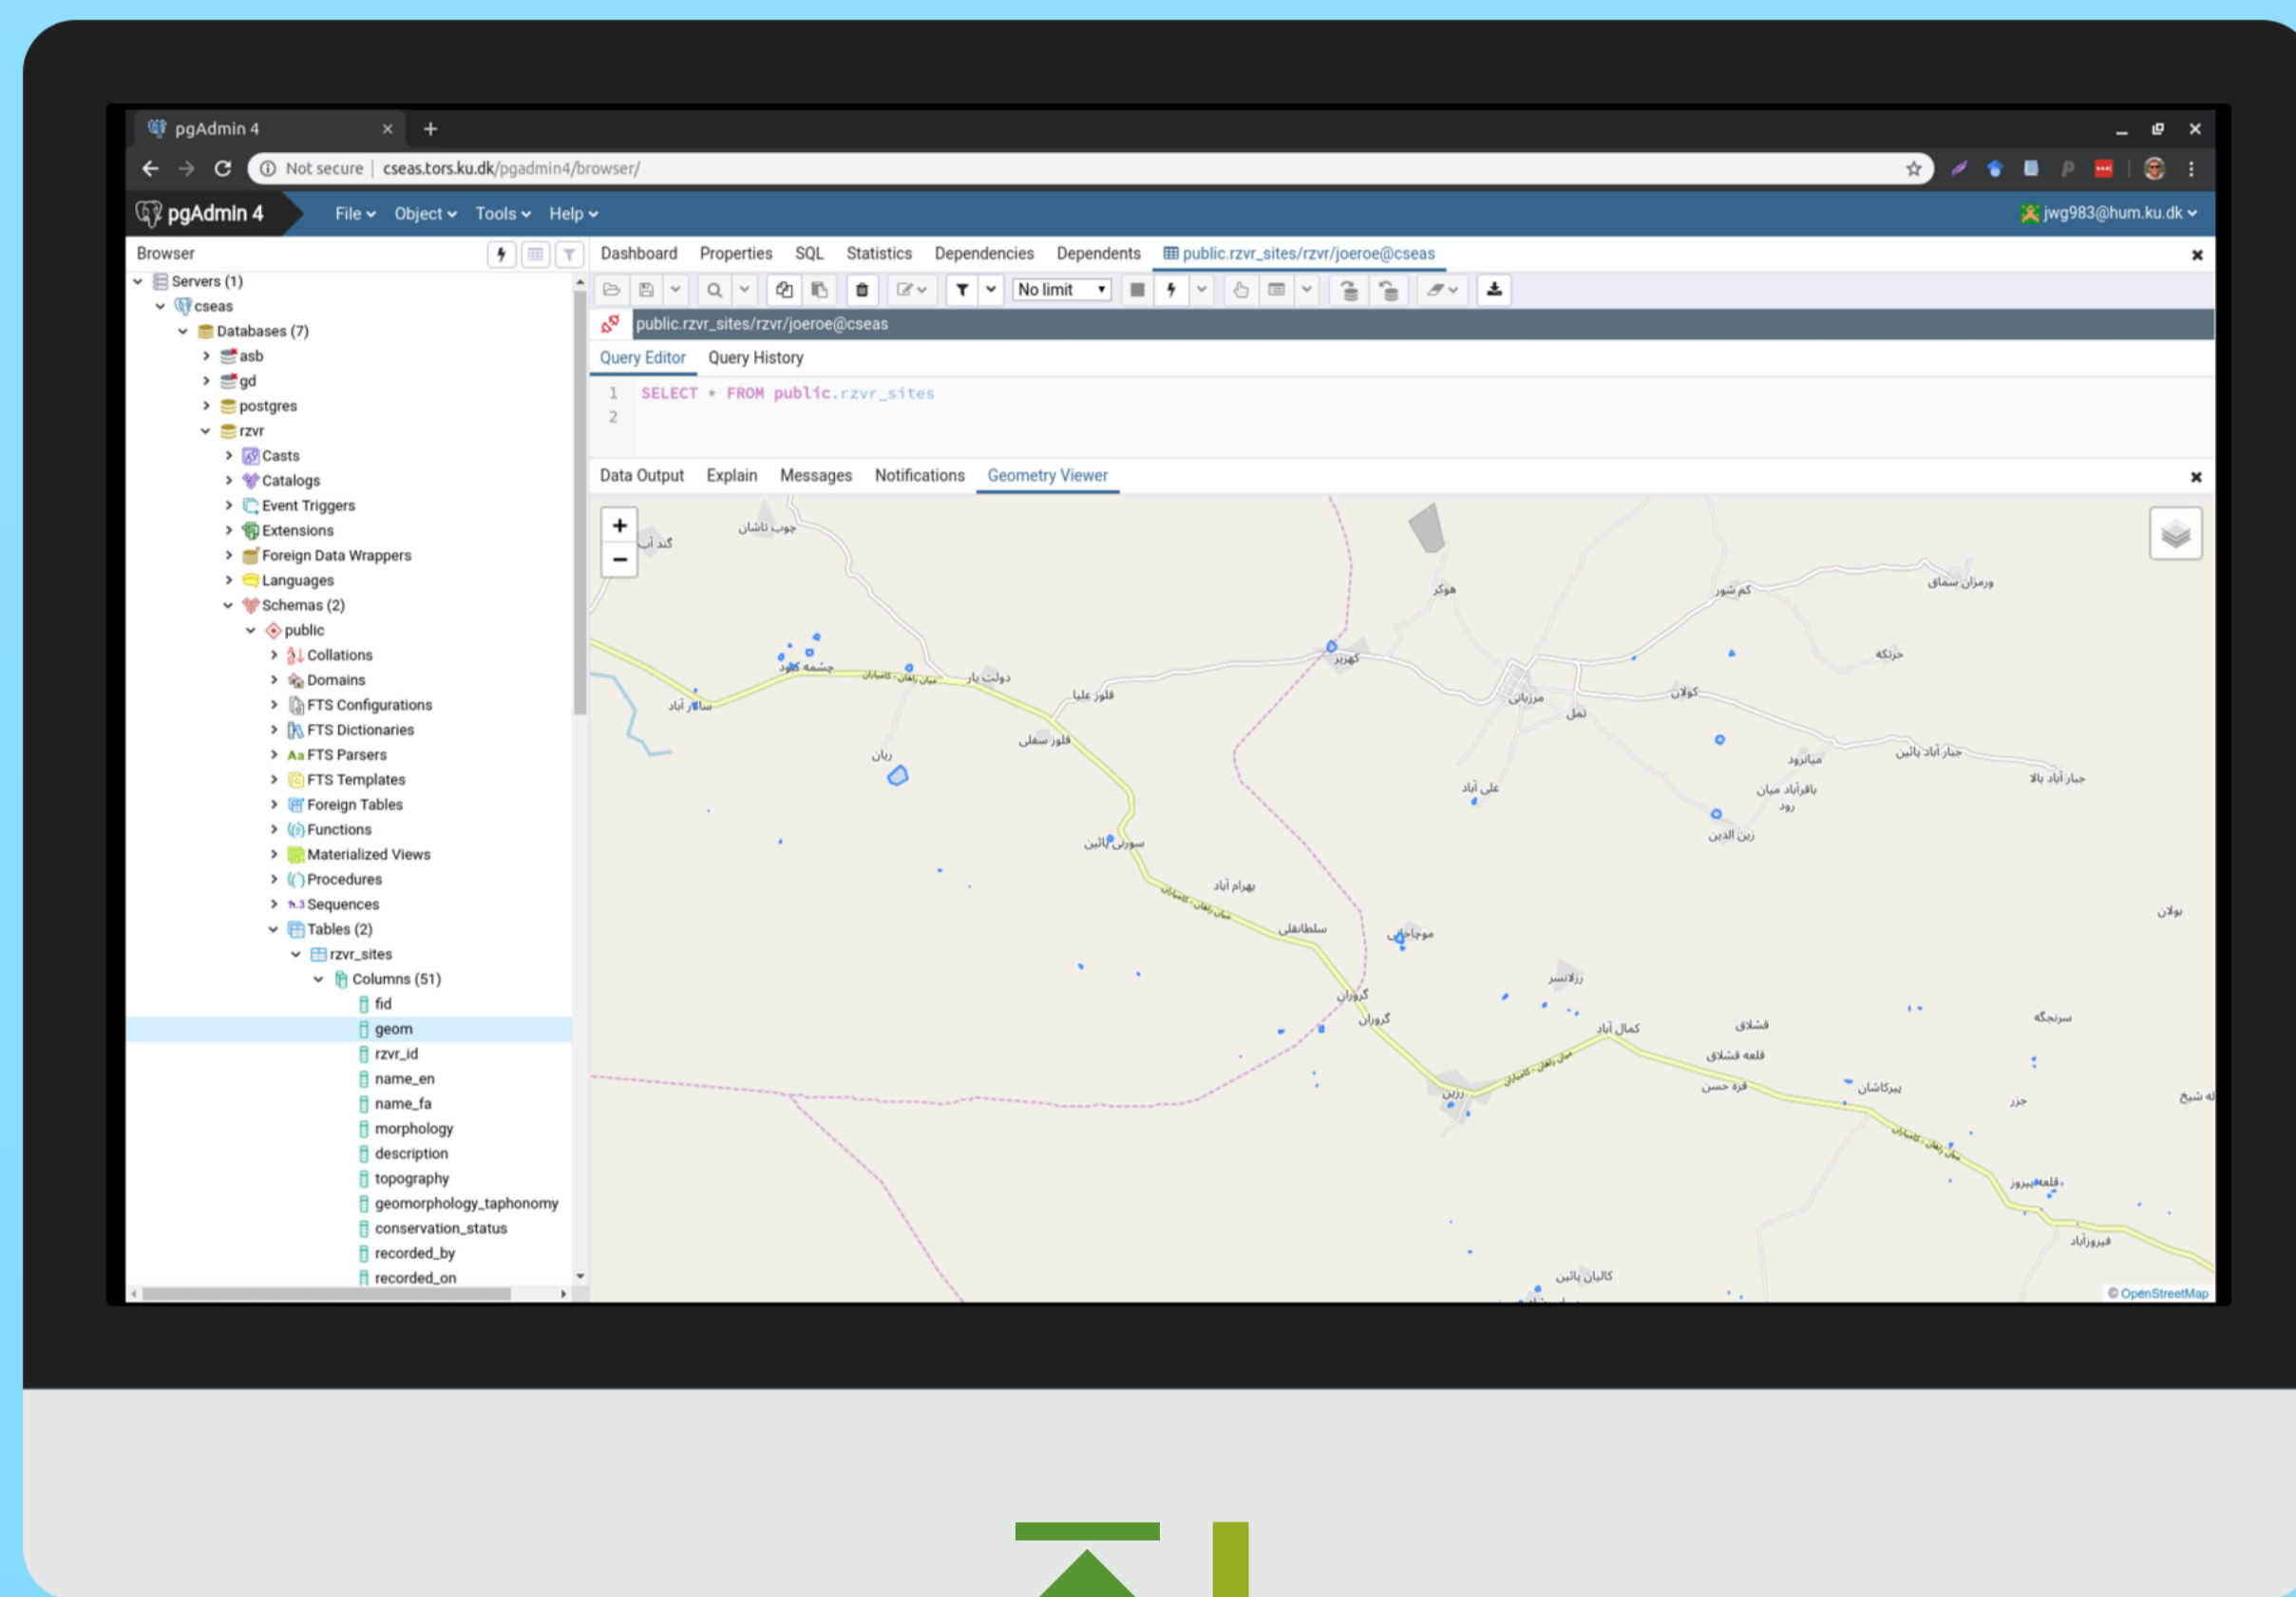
pgAdmin 4 ×

Not secure | cseas.tors.ku.dk/pgadmin4/browser/

pgAdmin 4 File Object Tools Help jwg983@hum.ku.dk

Browser

Servers (1)
cseas
Databases (7)
asb
gd
postgres
rzvr
Casts
Catalogs
Event Triggers
Extensions
Foreign Data Wrappers
Languages
Schemas (2)
public
Collations
Domains
FTS Configurations
FTS Dictionaries
FTS Parsers
FTS Templates
Foreign Tables
Functions
Materialized Views
Procedures
Sequences
Tables (2)
rzvr_sites
Columns (51)
fid
geom
rzvr_id
name_en
name_fa
morphology
description
topography
geomorphology_taphonomy
conservation_status
recorded_by
recorded_on

Dashboard Properties SQL Statistics Dependencies Dependents public.rzvr_sites/rzvr/joeroe@cseas

No limit

public.rzvr_sites/rzvr/joeroe@cseas

Query Editor Query History

1 SELECT * FROM public.rzvr_sites
2

Data Output Explain Messages Notifications Geometry Viewer

+
−

چوب تاشان
گند آب
چشمه کبود
دولت یار
سالار آباد
قلور علیا
قلور سفلی
ریان
سورنی پائین
بهرام آباد
سلطانقلی
گروزان
گروان
کهریز
هوکر
مرزبان
تمل
کولان
علی آباد
کم شور
حزنکه
ورمزان سماق
جبار آباد پائین
جبار آباد بالا
میانرود
باقرآباد میان رود
زین الدین
موچاجی
رزلانسر
کمال آباد
قشلاق
قلعه قشلاق
قره حسن
پیرکاشان
سرنجگه
جزر
بولان
قلعه پیروز
فیروزآباد
کالیان پائین
زرین
© OpenStreetMap